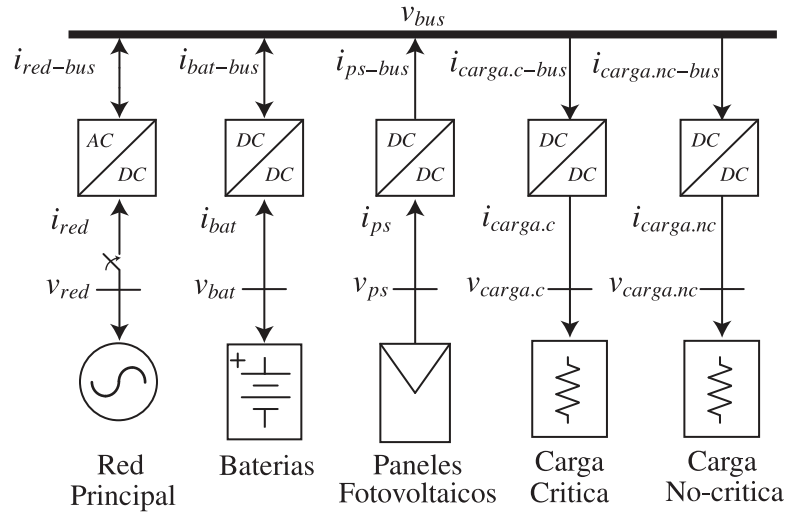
$v_{bus}$

$i_{red-bus}$ $i_{bat-bus}$ $i_{ps-bus}$ $i_{carga.c-bus}$ $i_{carga.nc-bus}$

AC DC DC DC DC DC DC DC DC DC

$i_{red}$ $i_{bat}$ $i_{ps}$ $i_{carga.c}$ $i_{carga.nc}$

$v_{red}$ $v_{bat}$ $v_{ps}$ $v_{carga.c}$ $v_{carga.nc}$

+

Red Principal

Baterias

Paneles Fotovoltaicos

Carga Critica

Carga No-critica